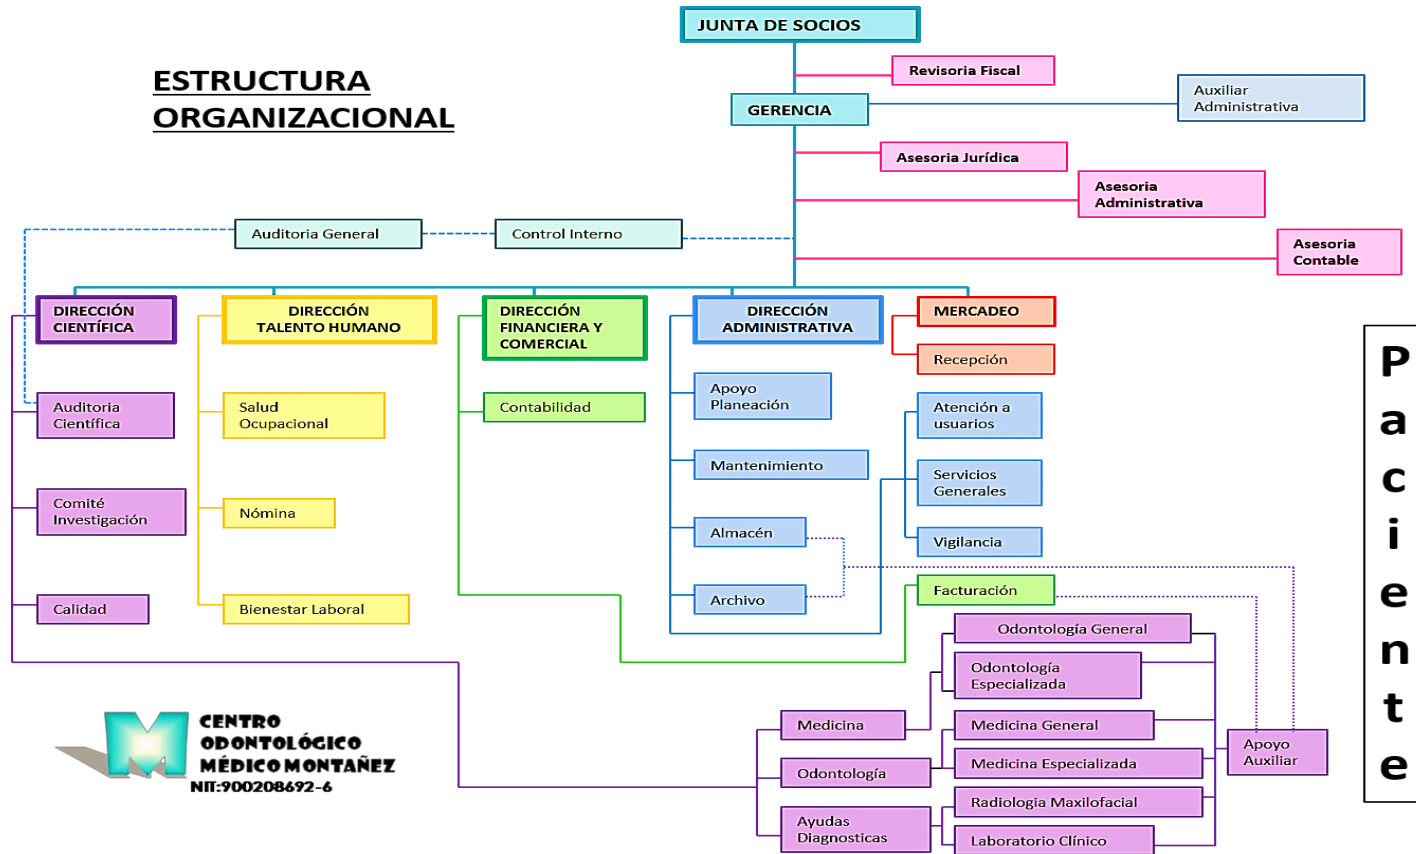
ESTRUCTURA ORGANIZACIONAL

JUNTA DE SOCIOS

Revisoria Fiscal

GERENCIA

Auxiliar Administrativa

Asesoria Jurídica

Asesoria Administrativa

Asesoria Contable

Auditoria General

Control Interno

DIRECCIÓN CIENTÍFICA

DIRECCIÓN TALENTO HUMANO

DIRECCIÓN FINANCIERA Y COMERCIAL

DIRECCIÓN ADMINISTRATIVA

MERCADEO

Recepción

Auditoria Científica

Salud Ocupacional

Contabilidad

Apoyo Planeación

Atención a usuarios

Mantenimiento

Servicios Generales

Comité Investigación

Nómina

Almacén

Vigilancia

Calidad

Bienestar Laboral

Archivo

Facturación

Odontología General

Odontología Especializada

Medicina

Medicina General

Odontología

Medicina Especializada

Apoyo Auxiliar

Ayudas Diagnosticas

Radiologia Maxilofacial

Laboratorio Clínico

CENTRO ODONTOLÓGICO MÉDICO MONTAÑEZ
NIT:900208692-6

P
a
c
i
e
n
t
e